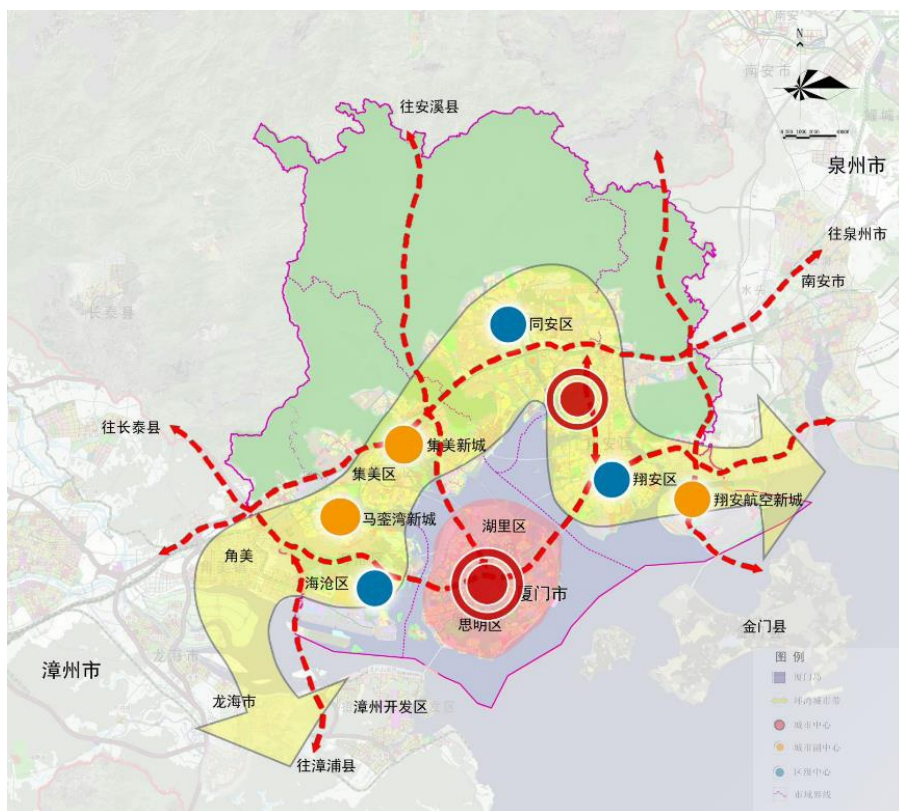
N

南安市

泉州市

往安溪县

往泉州市

南安市

长泰县

同安区

往长泰县

集美新城

集美区

翔安区

翔安航空新城

马銮湾新城

湖里区

角美

海沧区

厦门市

思明区

金门县

漳州市

龙海市

漳州开发区

往漳浦县

图例

厦门湾

环湾城市带

城市中心

城市副中心

区级中心

市域界线